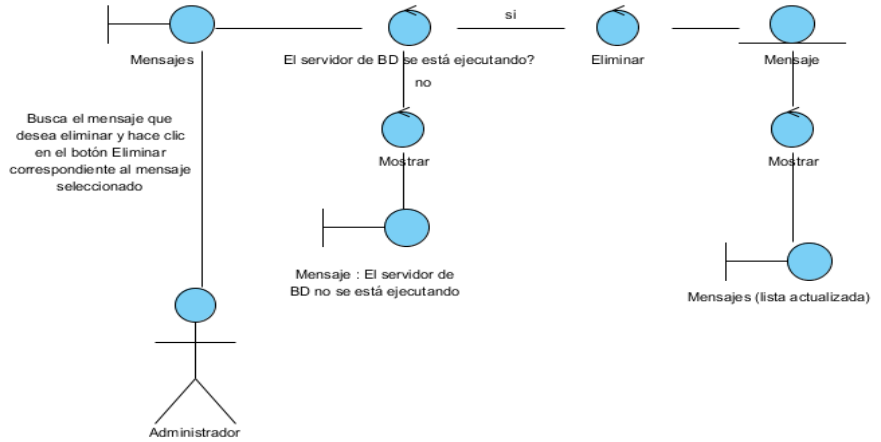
Mensajes

El servidor de BD se está ejecutando?

si

Eliminar

Mensaje

no

Busca el mensaje que desea eliminar y hace clic en el botón Eliminar correspondiente al mensaje seleccionado

Mostrar

Mostrar

Mensaje : El servidor de BD no se está ejecutando

Mensajes (lista actualizada)

Administrador